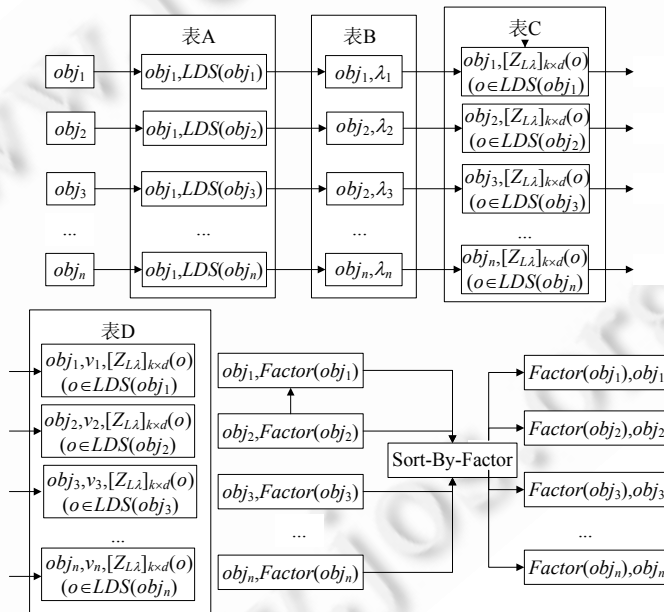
表A

表B

表C

$obj_1$

$obj_1,LDS(obj_1)$

$obj_1,\lambda_1$

$obj_1,[Z_{L\lambda}]_{k\times d}(o)$ $(o\in LDS(obj_1))$

$obj_2$

$obj_1,LDS(obj_2)$

$obj_2,\lambda_2$

$obj_2,[Z_{L\lambda}]_{k\times d}(o)$ $(o\in LDS(obj_2))$

$obj_3$

$obj_1,LDS(obj_3)$

$obj_3,\lambda_3$

$obj_3,[Z_{L\lambda}]_{k\times d}(o)$ $(o\in LDS(obj_3))$

...

...

...

$obj_n$

$obj_1,LDS(obj_n)$

$obj_n,\lambda_n$

$obj_n,[Z_{L\lambda}]_{k\times d}(o)$ $(o\in LDS(obj_n))$

表D

$obj_1,v_1,[Z_{L\lambda}]_{k\times d}(o)$ $(o\in LDS(obj_1))$

$obj_2,v_2,[Z_{L\lambda}]_{k\times d}(o)$ $(o\in LDS(obj_2))$

$obj_3,v_3,[Z_{L\lambda}]_{k\times d}(o)$ $(o\in LDS(obj_3))$

...

$obj_n,v_n,[Z_{L\lambda}]_{k\times d}(o)$ $(o\in LDS(obj_n))$

$obj_1,Factor(obj_1)$

$obj_2,Factor(obj_2)$

$obj_3,Factor(obj_3)$

...

$obj_n,Factor(obj_n)$

Sort-By-Factor

$Factor(obj_1),obj_1$

$Factor(obj_2),obj_2$

$Factor(obj_3),obj_3$

...

$Factor(obj_n),obj_n$